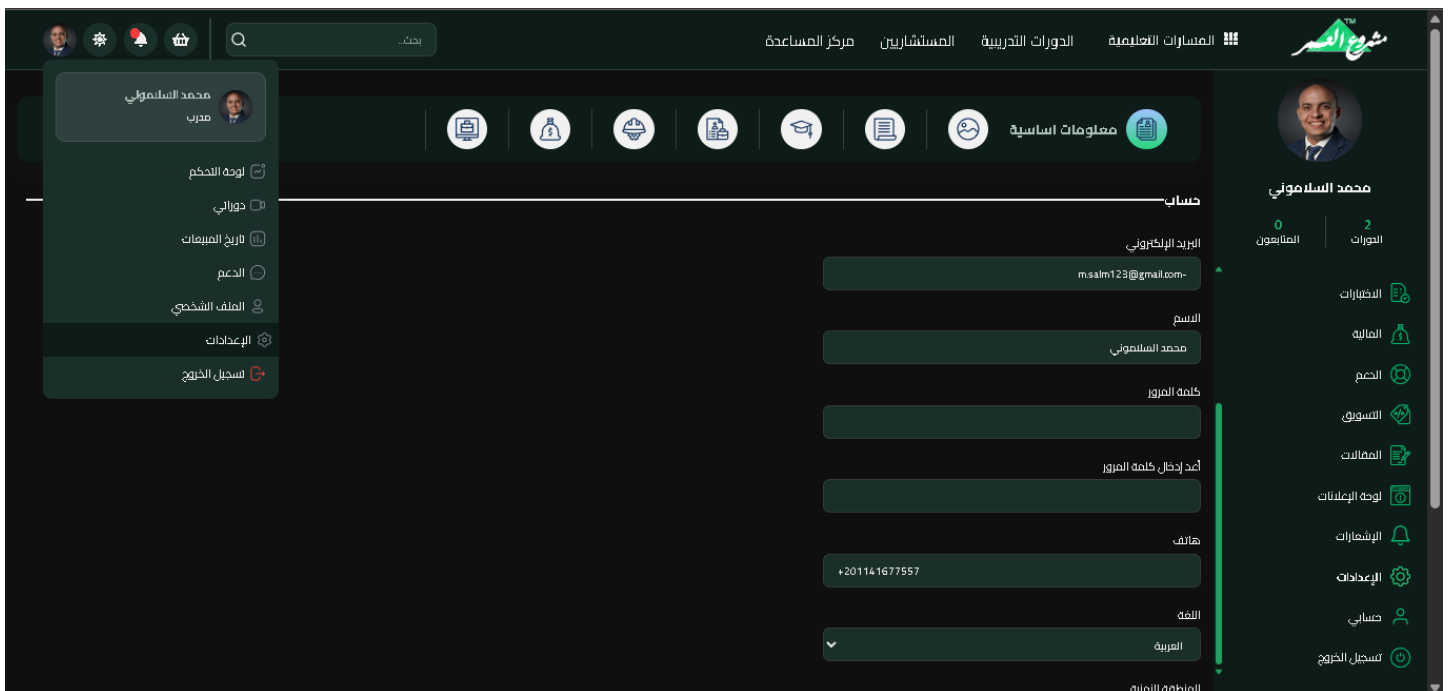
مشروع العصر

المسارات التعليمية الدورات التدريبية المستشارين مركز المساعدة

بحث...

محمد السلامولي
مدرب

لوحة التحكم
دوراتي
تاريخ المبيعات
الدعم
الملف الشخصي
الإعدادات
تسجيل الخروج

معلومات اساسية

حساب

البريد الإلكتروني
m.salm123@gmail.com-

الاسم
محمد السلاموني

كلمة المرور

أعد إدخال كلمة المرور

هاتف
+201141677557

اللغة
العربية

محمد السلاموني

2
الدورات

0
المتابعون

الاختبارات
المالية
الدعم
التسويق
المقالات
لوحة الإعلانات
الإشعارات
الإعدادات
حسابي
تسجيل الخروج